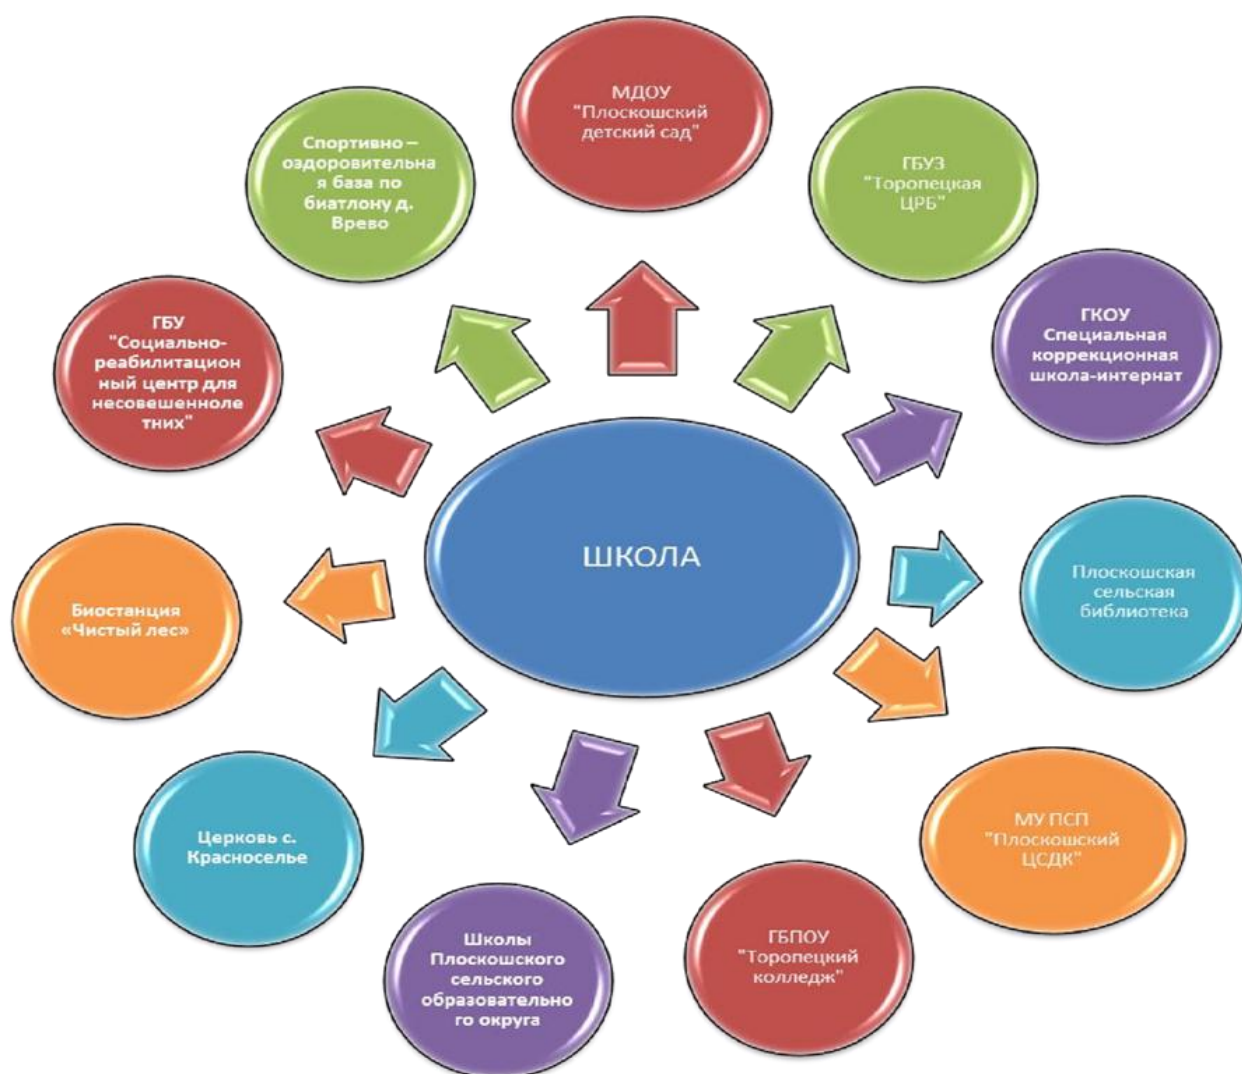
МДОУ "Плоскошский детский сад"

ГБУЗ "Торопецкая ЦРБ"

ГКОУ Специальная коррекционная школа-интернат

Плоскошская сельская библиотека

МУ ПСП "Плоскошский ЦСДК"

ГБПОУ "Торопецкий колледж"

Школы Плоскошского сельского образовательного округа

Церковь с. Красноселье

Биостанция «Чистый лес»

ГБУ "Социально-реабилитационный центр для несовешеннолетних"

Спортивно – оздоровительная база по биатлону д. Врево

ШКОЛА